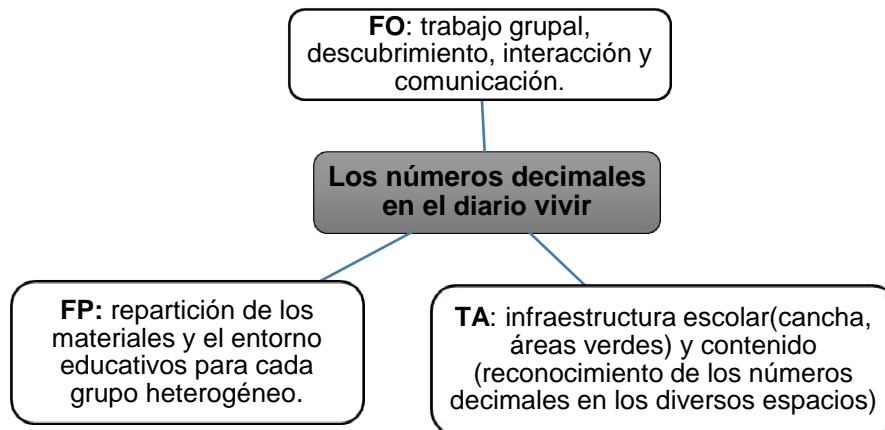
**FO**: trabajo grupal, descubrimiento, interacción y comunicación.

**Los números decimales en el diario vivir**

**FP:** repartición de los materiales y el entorno educativos para cada grupo heterogéneo.

**TA**: infraestructura escolar(cancha, áreas verdes) y contenido (reconocimiento de los números decimales en los diversos espacios)